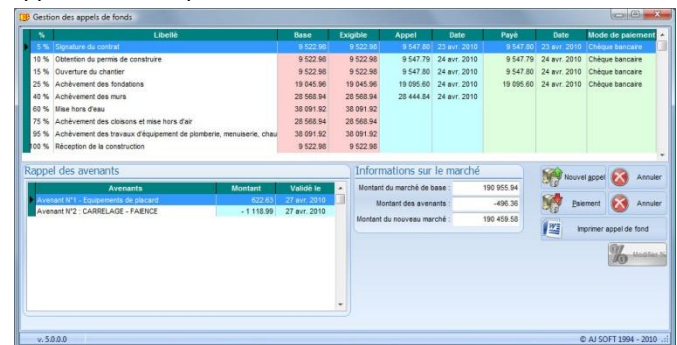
Gestion des appels de fonds

| % | Libellé | Base | Exigible | Appel | Date | Payé | Date | Mode de paiement |
|---|---|---|---|---|---|---|---|---|
| 5 % | Signature du contrat | 9 522.98 | 9 522.98 | 9 547.80 | 23 avr. 2010 | 9 547.80 | 23 avr. 2010 | Chèque bancaire |
| 10 % | Obtention du permis de construire | 9 522.98 | 9 522.98 | 9 547.79 | 24 avr. 2010 | 9 547.79 | 24 avr. 2010 | Chèque bancaire |
| 15 % | Ouverture du chantier | 9 522.98 | 9 522.98 | 9 547.80 | 24 avr. 2010 | 9 547.80 | 24 avr. 2010 | Chèque bancaire |
| 25 % | Achèvement des fondations | 19 045.96 | 19 045.96 | 19 095.60 | 24 avr. 2010 | 19 095.60 | 24 avr. 2010 | Chèque bancaire |
| 40 % | Achèvement des murs | 28 568.94 | 28 568.94 | 28 444.84 | 24 avr. 2010 | | | |
| 60 % | Mise hors d'eau | 38 091.92 | 38 091.92 | | | | | |
| 75 % | Achèvement des cloisons et mise hors d'air | 28 568.94 | 28 568.94 | | | | | |
| 95 % | Achèvement des travaux d'équipement de plomberie, menuiserie, chau | 38 091.92 | 38 091.92 | | | | | |
| 100 % | Réception de la construction | 9 522.98 | 9 522.98 | | | | | |

Rappel des avenants

| Avenants | Montant | Validé le |
|---|---|---|
| Avenant N°1 - Equipements de placard | 622.63 | 27 avr. 2010 |
| Avenant N°2 : CARRELAGE - FAIENCE | - 1 118.99 | 27 avr. 2010 |

Informations sur le marché

Montant du marché de base : 190 955.94
Montant des avenants : -496.36
Montant du nouveau marché : 190 459.58

Nouvel appel
Annuler
Paiement
Annuler
Imprimer appel de fond
Modifier %

v. 5.0.0.0

© AJ SOFT 1994 - 2010